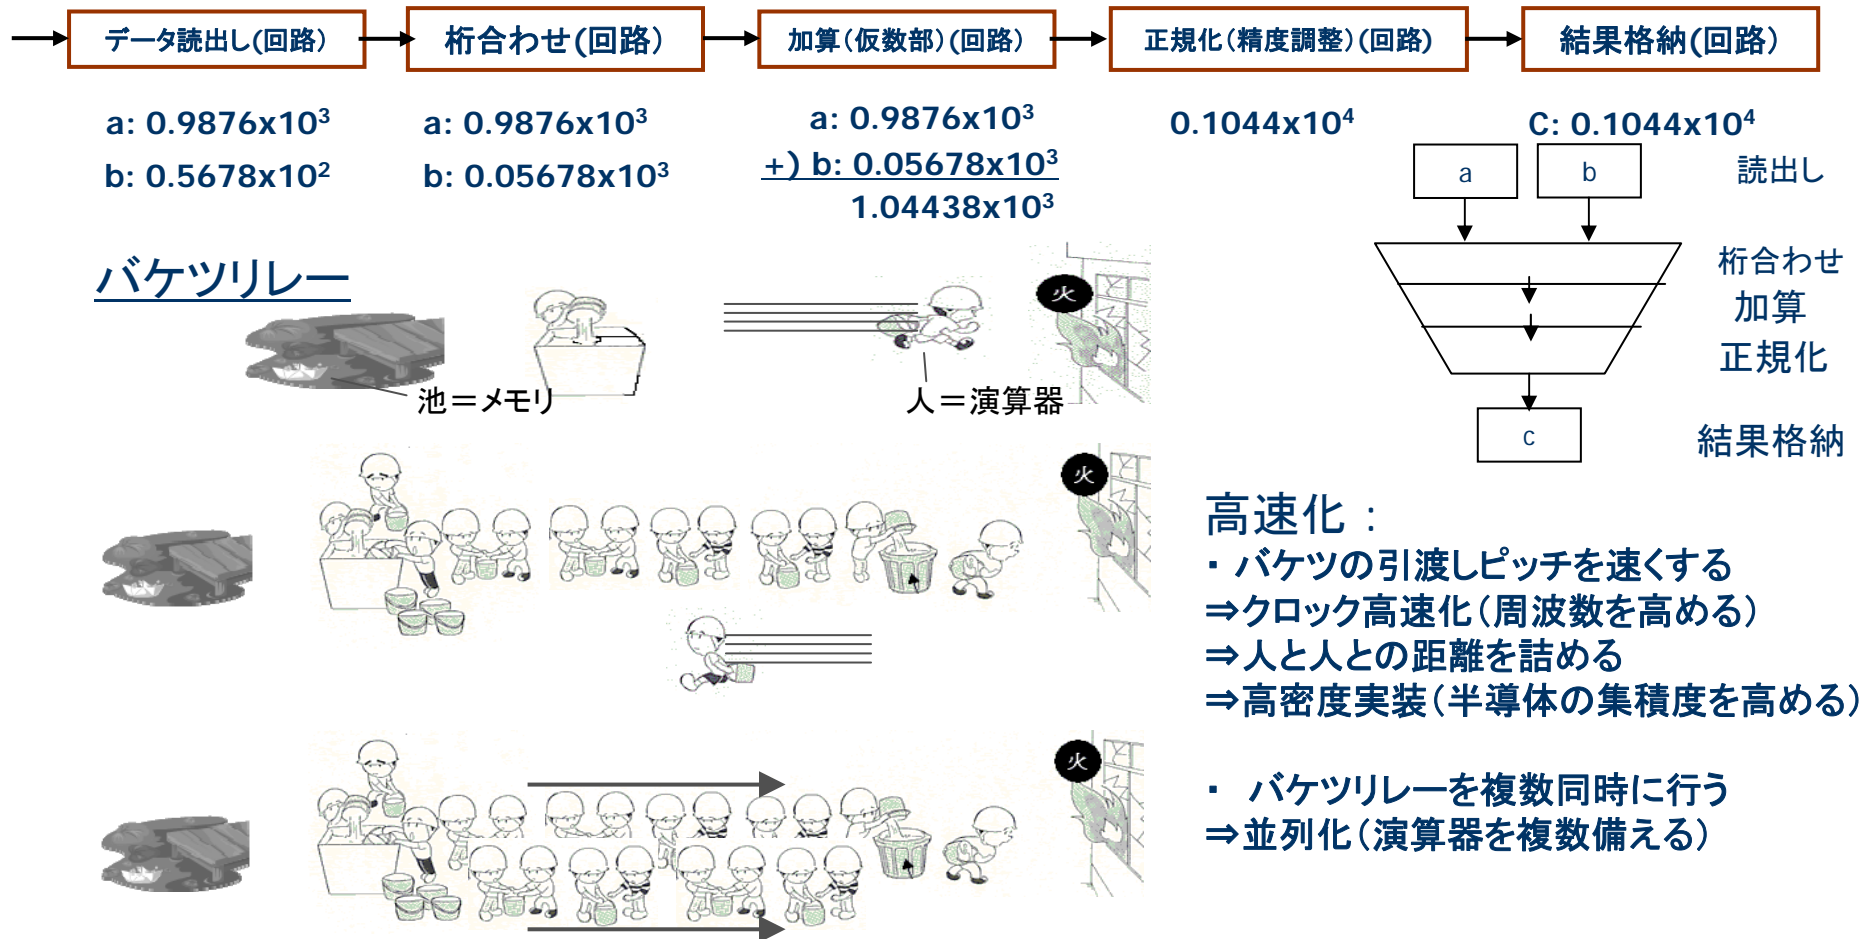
データ読出し(回路)

桁合わせ(回路)

加算(仮数部)(回路)

正規化(精度調整)(回路)

結果格納(回路)

a: $0.9876 \times 10^3$
b: $0.5678 \times 10^2$

a: $0.9876 \times 10^3$
b: $0.05678 \times 10^3$

a: $0.9876 \times 10^3$
+) b: $0.05678 \times 10^3$
$1.04438 \times 10^3$

$0.1044 \times 10^4$

C: $0.1044 \times 10^4$

a
b
読出し
桁合わせ
加算
正規化
c
結果格納

バケツリレー

池＝メモリ

人＝演算器

火

火

火

高速化：
・バケツの引渡しピッチを速くする
⇒クロック高速化(周波数を高める)
⇒人と人との距離を詰める
⇒高密度実装(半導体の集積度を高める)

・ バケツリレーを複数同時に行う
⇒並列化(演算器を複数備える)